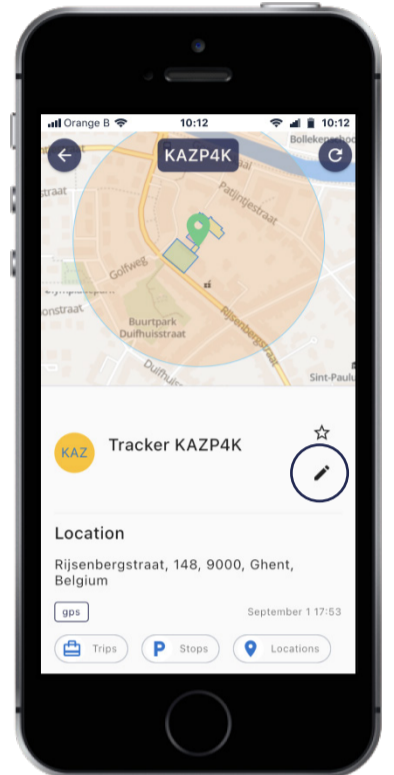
Orange B 10:12 10:12

KAZP4K

Bollekensschoo

Patijntjestraat

Golfweg

Rijsenbergstraat

onstraat

Buurtpark Duifhuisstraat

Duifhuis

Sint-Paul

KAZ

Tracker KAZP4K

Location

Rijsenbergstraat, 148, 9000, Ghent, Belgium

gps

September 1 17:53

Trips

Stops

Locations